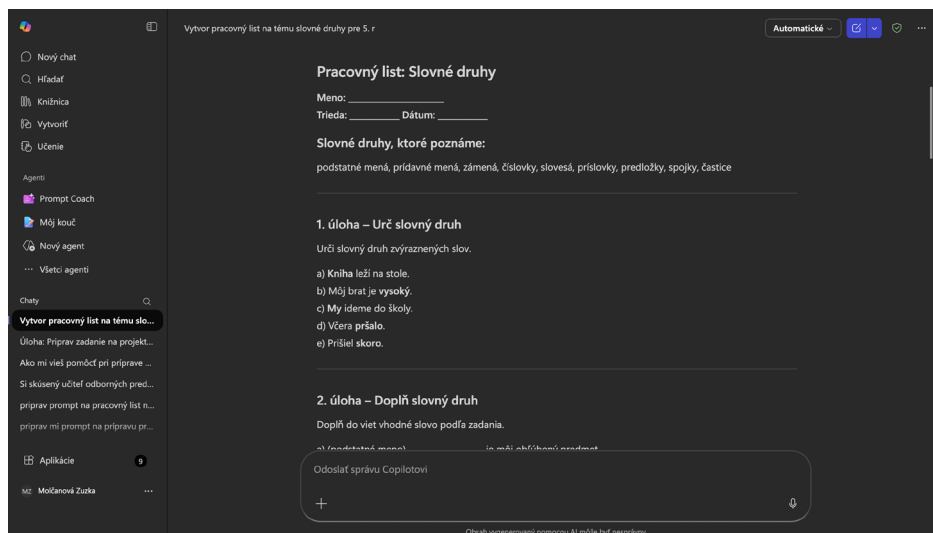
Nový chat
Hľadať
Knižnica
Vytvoriť
Učenie

Agenti
Prompt Coach
Môj kouč
Nový agent
··· Všetci agenti

Chaty
Vytvor pracovný list na tému slo...
Úloha: Priprav zadanie na projekt...
Ako mi vieš pomôcť pri príprave ...
Si skúsený učiteľ odborných pred...
priprav prompt na pracovný list n...
priprav mi prompt na prípravu pr...

Aplikácie 9

MZ Molčanová Zuzka ···

Vytvor pracovný list na tému slovné druhy pre 5. r

Automatické

Pracovný list: Slovné druhy

Meno: ___________________
Trieda: _________ Dátum: _________

Slovné druhy, ktoré poznáme:

podstatné mená, prídavné mená, zámená, číslovky, slovesá, príslovky, predložky, spojky, častice

1. úloha – Urč slovný druh

Urči slovný druh zvýraznených slov.

a) **Kniha** leží na stole.
b) Môj brat je **vysoký**.
c) **My** ideme do školy.
d) Včera **pršalo**.
e) Prišiel **skoro**.

2. úloha – Doplň slovný druh

Doplň do viet vhodné slovo podľa zadania.

a) (podstatné meno) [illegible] je môj obľúbený predmet.

Odoslať správu Copilotovi

+

Obsah vygenerovaný pomocou AI môže byť nesprávny.